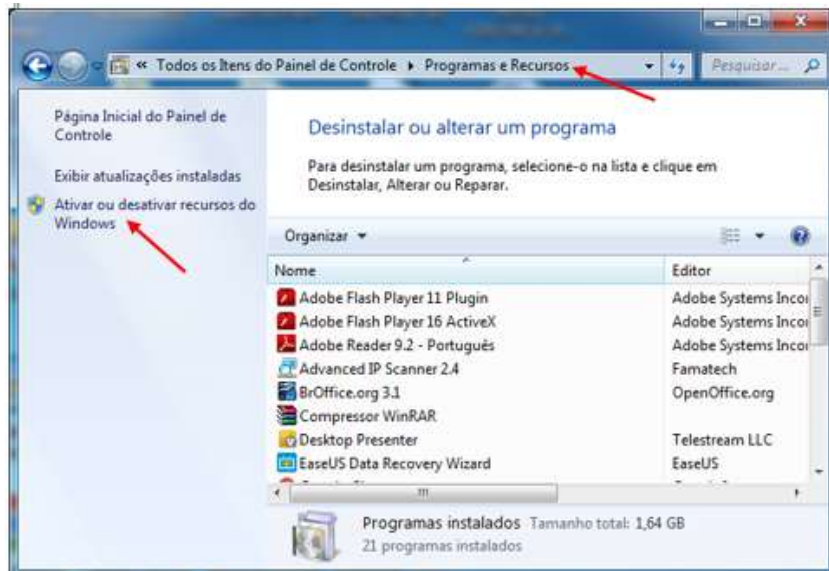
« Todos os Itens do Painel de Controle ▸ Programas e Recursos

Pesquisar...

Página Inicial do Painel de Controle

Exibir atualizações instaladas

Ativar ou desativar recursos do Windows

Desinstalar ou alterar um programa

Para desinstalar um programa, selecione-o na lista e clique em Desinstalar, Alterar ou Reparar.

Organizar ▾

| Nome | Editor |
|---|---|
| Adobe Flash Player 11 Plugin | Adobe Systems Inco |
| Adobe Flash Player 16 ActiveX | Adobe Systems Inco |
| Adobe Reader 9.2 - Português | Adobe Systems Inco |
| Advanced IP Scanner 2.4 | Famatech |
| BrOffice.org 3.1 | OpenOffice.org |
| Compressor WinRAR | |
| Desktop Presenter | Telestream LLC |
| EaseUS Data Recovery Wizard | EaseUS |
| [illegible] | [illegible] |

Programas instalados Tamanho total: 1,64 GB
21 programas instalados